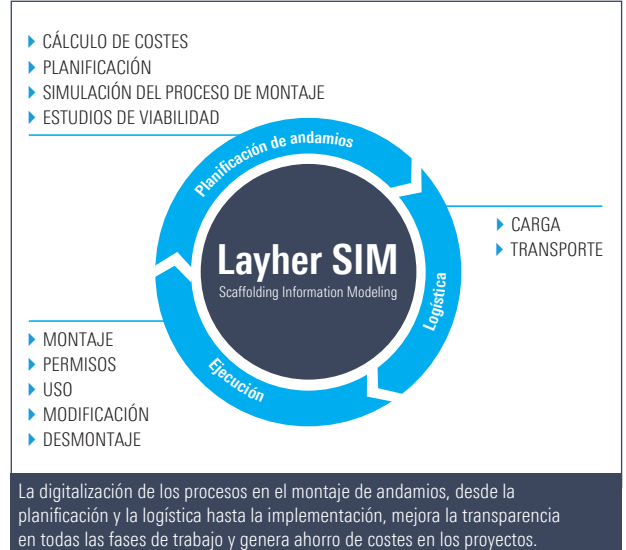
CÁLCULO DE COSTES
PLANIFICACIÓN
SIMULACIÓN DEL PROCESO DE MONTAJE
ESTUDIOS DE VIABILIDAD

Planificación de andamios

CARGA
TRANSPORTE

Layher SIM
Scaffolding Information Modeling

Logística

MONTAJE
PERMISOS
USO
MODIFICACIÓN
DESMONTAJE

Ejecución

La digitalización de los procesos en el montaje de andamios, desde la planificación y la logística hasta la implementación, mejora la transparencia en todas las fases de trabajo y genera ahorro de costes en los proyectos.